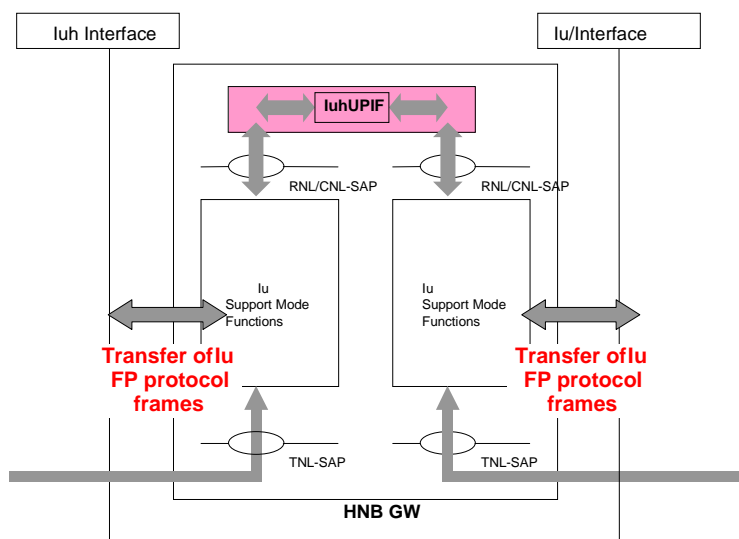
Iuh Interface

Iu/Interface

IuhUPIF

RNL/CNL-SAP

RNL/CNL-SAP

Iu
Support Mode
Functions

Iu
Support Mode
Functions

Transfer ofIu
FP protocol
frames

Transfer ofIu
FP protocol
frames

TNL-SAP

TNL-SAP

HNB GW